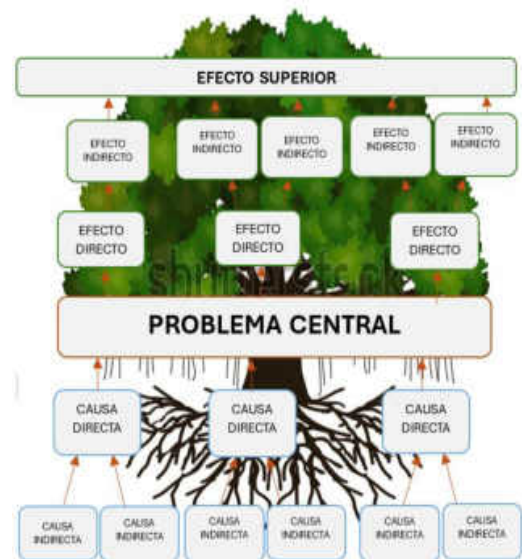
EFECTO SUPERIOR

EFECTO INDIRECTO

EFECTO INDIRECTO

EFECTO INDIRECTO

EFECTO INDIRECTO

EFECTO INDIRECTO

EFECTO DIRECTO

EFECTO DIRECTO

EFECTO DIRECTO

shutterstock

PROBLEMA CENTRAL

CAUSA DIRECTA

CAUSA DIRECTA

CAUSA DIRECTA

CAUSA INDIRECTA

CAUSA INDIRECTA

CAUSA INDIRECTA

CAUSA INDIRECTA

CAUSA INDIRECTA

CAUSA INDIRECTA